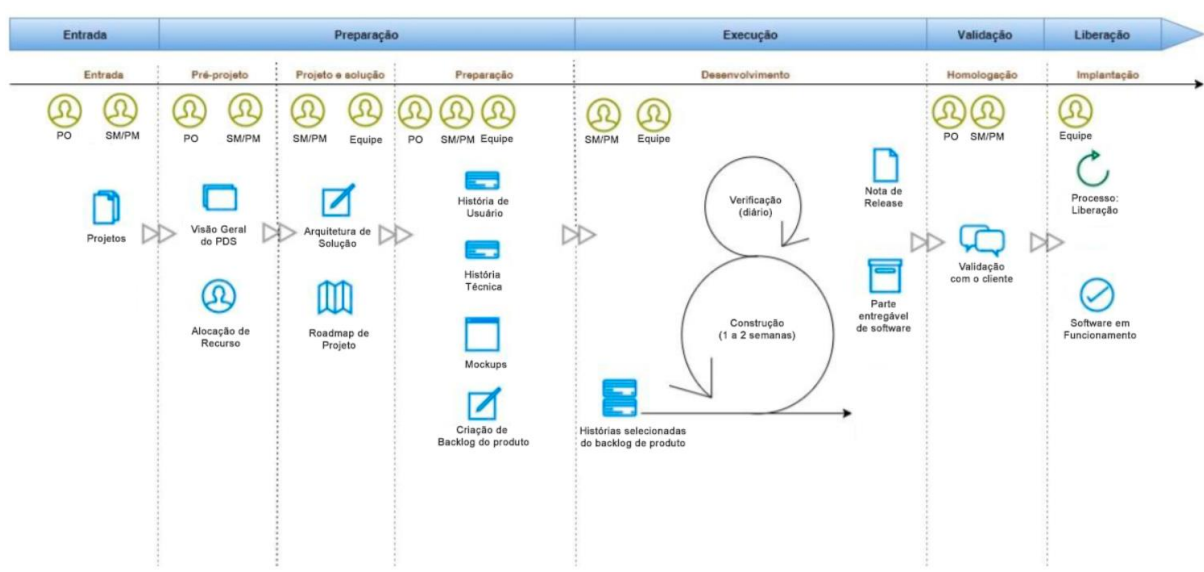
Entrada | Preparação | Execução | Validação | Liberação

Entrada
PO SM/PM
Projetos

Pré-projeto
PO SM/PM
Visão Geral do PDS
Alocação de Recurso

Projeto e solução
SM/PM Equipe
Arquitetura de Solução
Roadmap de Projeto

Preparação
PO SM/PM Equipe
História de Usuário
História Técnica
Mockups
Criação de Backlog do produto

Desenvolvimento
SM/PM Equipe
Verificação (diário)
Construção (1 a 2 semanas)
Histórias selecionadas do backlog de produto
Nota de Release
Parte entregável de software

Homologação
PO SM/PM
Validação com o cliente

Implantação
Equipe
Processo: Liberação
Software em Funcionamento